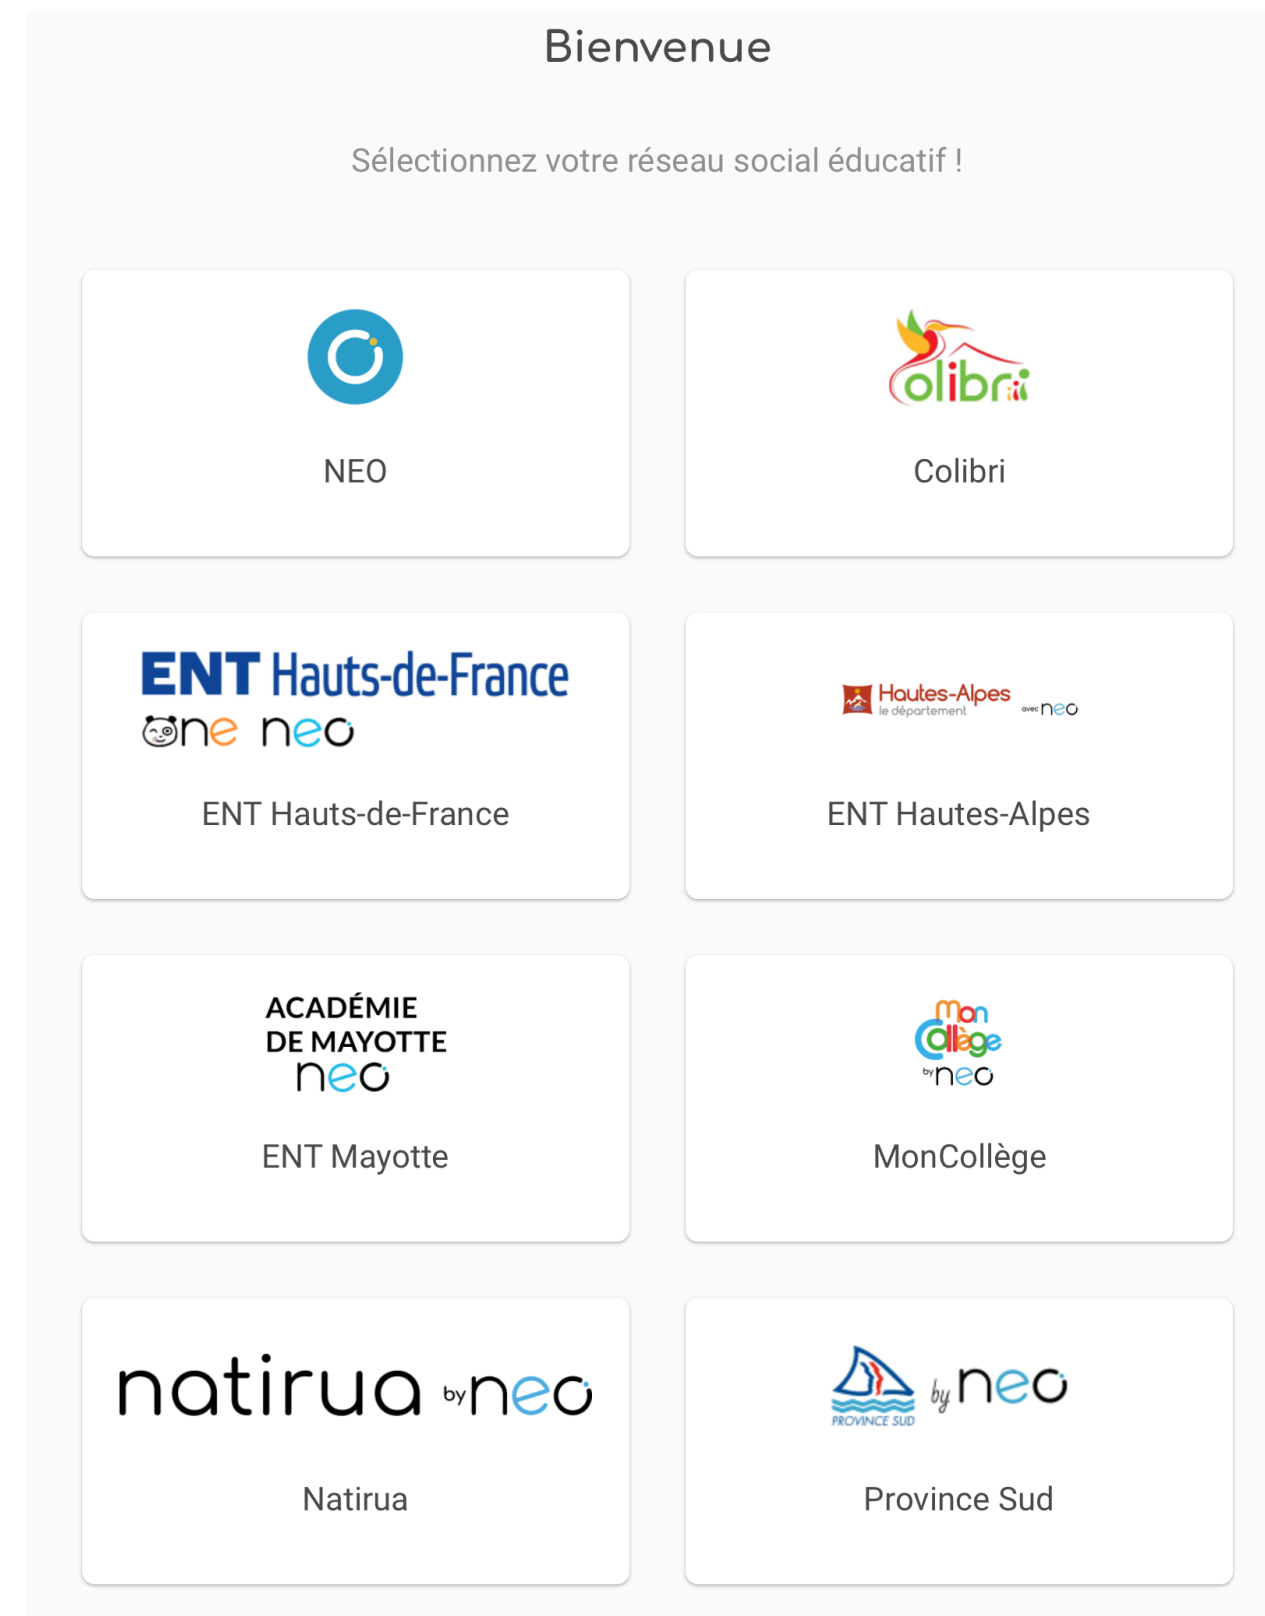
Bienvenue

Sélectionnez votre réseau social éducatif !

NEO

colibri

Colibri

ENT Hauts-de-France
one neo

ENT Hauts-de-France

Hautes-Alpes le département avec neo

ENT Hautes-Alpes

ACADÉMIE DE MAYOTTE neo

ENT Mayotte

Mon Collège by neo

MonCollège

natirua by neo

Natirua

PROVINCE SUD by neo

Province Sud